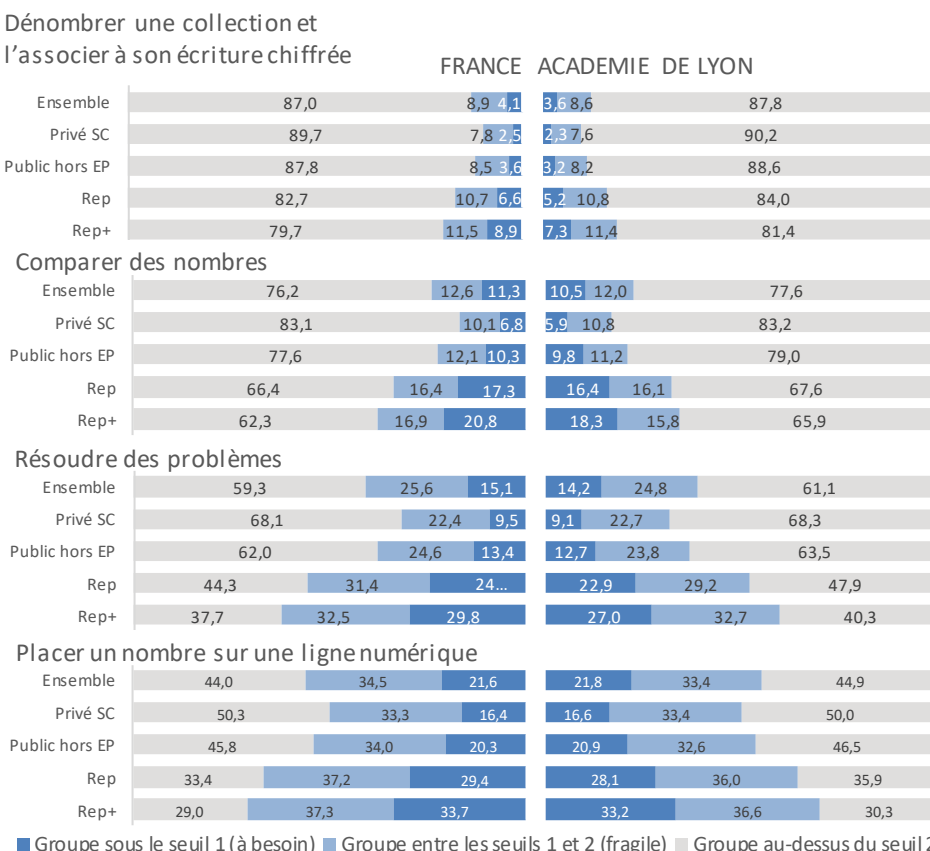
Dénombrer une collection et l'associer à son écriture chiffrée

FRANCE ACADEMIE DE LYON

| | | | | | | |
|---|---|---|---|---|---|---|
| Ensemble | 87,0 | 8,9 | 4,1 | 3,6 | 8,6 | 87,8 |
| Privé SC | 89,7 | 7,8 | 2,5 | 2,3 | 7,6 | 90,2 |
| Public hors EP | 87,8 | 8,5 | 3,6 | 3,2 | 8,2 | 88,6 |
| Rep | 82,7 | 10,7 | 6,6 | 5,2 | 10,8 | 84,0 |
| Rep+ | 79,7 | 11,5 | 8,9 | 7,3 | 11,4 | 81,4 |

Comparer des nombres

| | | | | | | |
|---|---|---|---|---|---|---|
| Ensemble | 76,2 | 12,6 | 11,3 | 10,5 | 12,0 | 77,6 |
| Privé SC | 83,1 | 10,1 | 6,8 | 5,9 | 10,8 | 83,2 |
| Public hors EP | 77,6 | 12,1 | 10,3 | 9,8 | 11,2 | 79,0 |
| Rep | 66,4 | 16,4 | 17,3 | 16,4 | 16,1 | 67,6 |
| Rep+ | 62,3 | 16,9 | 20,8 | 18,3 | 15,8 | 65,9 |

Résoudre des problèmes

| | | | | | | |
|---|---|---|---|---|---|---|
| Ensemble | 59,3 | 25,6 | 15,1 | 14,2 | 24,8 | 61,1 |
| Privé SC | 68,1 | 22,4 | 9,5 | 9,1 | 22,7 | 68,3 |
| Public hors EP | 62,0 | 24,6 | 13,4 | 12,7 | 23,8 | 63,5 |
| Rep | 44,3 | 31,4 | 24... | 22,9 | 29,2 | 47,9 |
| Rep+ | 37,7 | 32,5 | 29,8 | 27,0 | 32,7 | 40,3 |

Placer un nombre sur une ligne numérique

| | | | | | | |
|---|---|---|---|---|---|---|
| Ensemble | 44,0 | 34,5 | 21,6 | 21,8 | 33,4 | 44,9 |
| Privé SC | 50,3 | 33,3 | 16,4 | 16,6 | 33,4 | 50,0 |
| Public hors EP | 45,8 | 34,0 | 20,3 | 20,9 | 32,6 | 46,5 |
| Rep | 33,4 | 37,2 | 29,4 | 28,1 | 36,0 | 35,9 |
| Rep+ | 29,0 | 37,3 | 33,7 | 33,2 | 36,6 | 30,3 |

Groupe sous le seuil 1 (à besoin) Groupe entre les seuils 1 et 2 (fragile) Groupe au-dessus du seuil 2